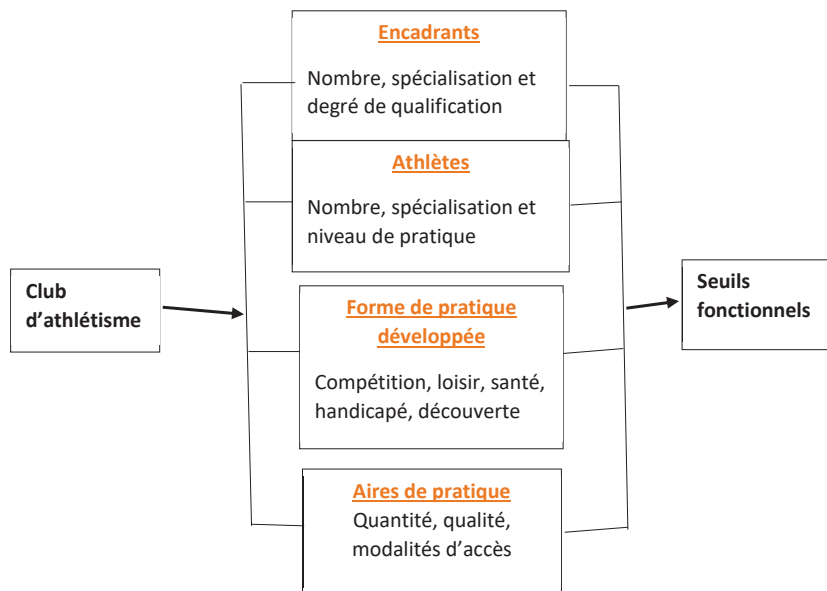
Club d’athlétisme

Encadrants
Nombre, spécialisation et degré de qualification

Athlètes
Nombre, spécialisation et niveau de pratique

Forme de pratique développée
Compétition, loisir, santé, handicapé, découverte

Aires de pratique
Quantité, qualité, modalités d’accès

Seuils fonctionnels